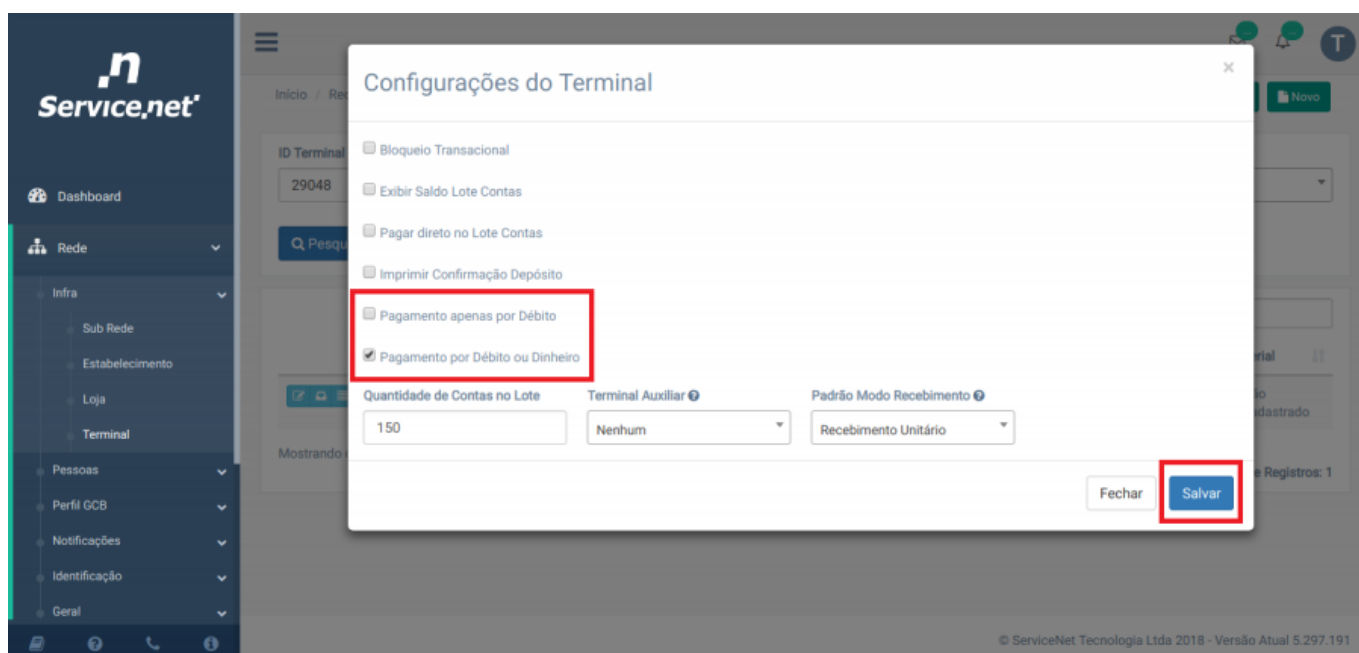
Service.net

Dashboard

Rede

Infra

Sub Rede

Estabelecimento

Loja

Terminal

Pessoas

Perfil GCB

Notificações

Identificação

Geral

Início / Re

ID Terminal

29048

Pesqu

Mostrando

Novo

rial

lo
adastrado

e Registros: 1

Configurações do Terminal

×

Bloqueio Transacional

Exibir Saldo Lote Contas

Pagar direto no Lote Contas

Imprimir Confirmação Depósito

Pagamento apenas por Débito

Pagamento por Débito ou Dinheiro

Quantidade de Contas no Lote

150

Terminal Auxiliar

Nenhum

Padrão Modo Recebimento

Recebimento Unitário

Fechar

Salvar

© ServiceNet Tecnologia Ltda 2018 - Versão Atual 5.297.191